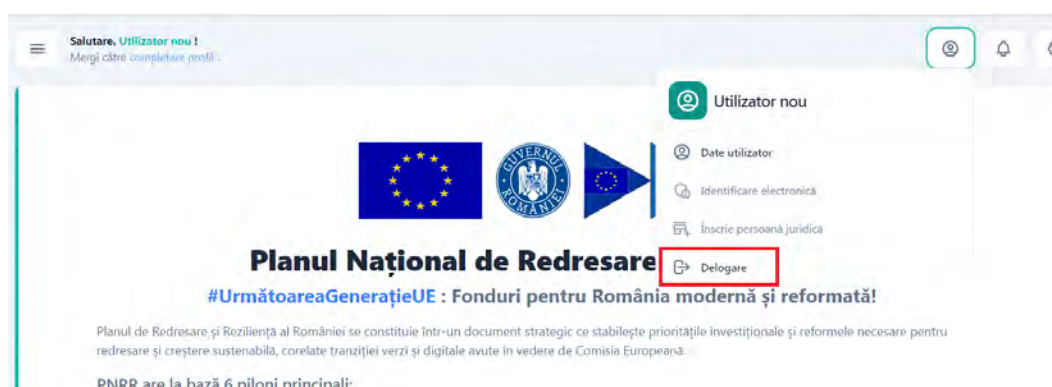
Salutare, Utilizator nou !
Mergi către completare profil .

Utilizator nou

Date utilizator
Identificare electronica
Înscrie persoană juridică
Delogare

GUVERNUL ROMÂNIEI

Planul Național de Redresare

#UrmătoareaGenerațieUE : Fonduri pentru România modernă și reformată!

Planul de Redresare și Reziliență al României se constituie într-un document strategic ce stabilește prioritățile investiționale și reformele necesare pentru redresare și creștere sustenabila, corelate tranziției verzi și digitale avute în vedere de Comisia Europeană.

PNRR are la bază 6 piloni principali: